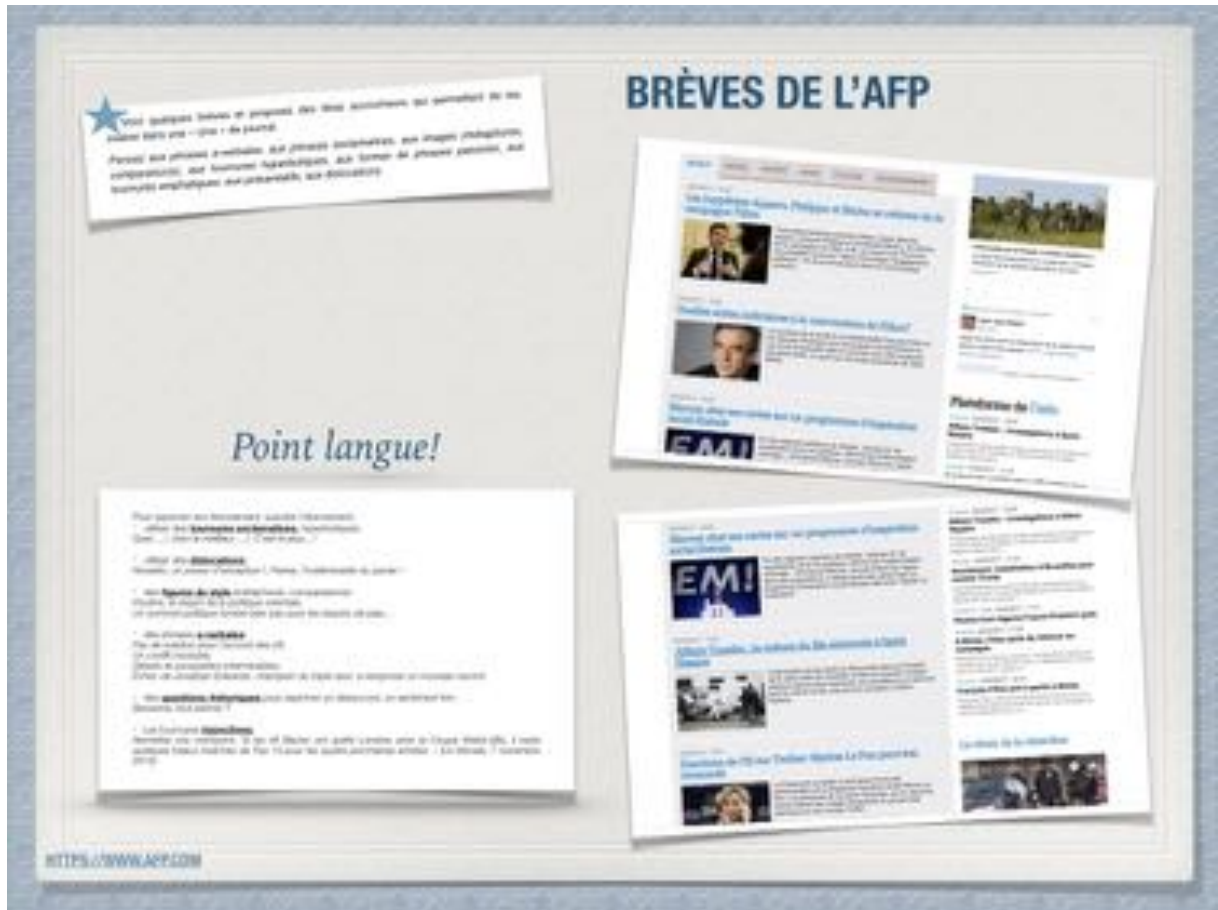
BRÈVES DE L'AFP

Voici quelques brèves et proposez des titres accrocheurs qui permettent de les insérer dans une « Une » de journal.

Pensez aux phrases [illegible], aux phrases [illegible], aux images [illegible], comparaisons, aux tournures hyperboliques, aux formes de phrases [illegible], aux tournures emphatiques, aux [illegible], aux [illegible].

Point langue!

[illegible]

EM!

EMI

Plateforme de l'info

HTTPS://WWW.AFP.COM